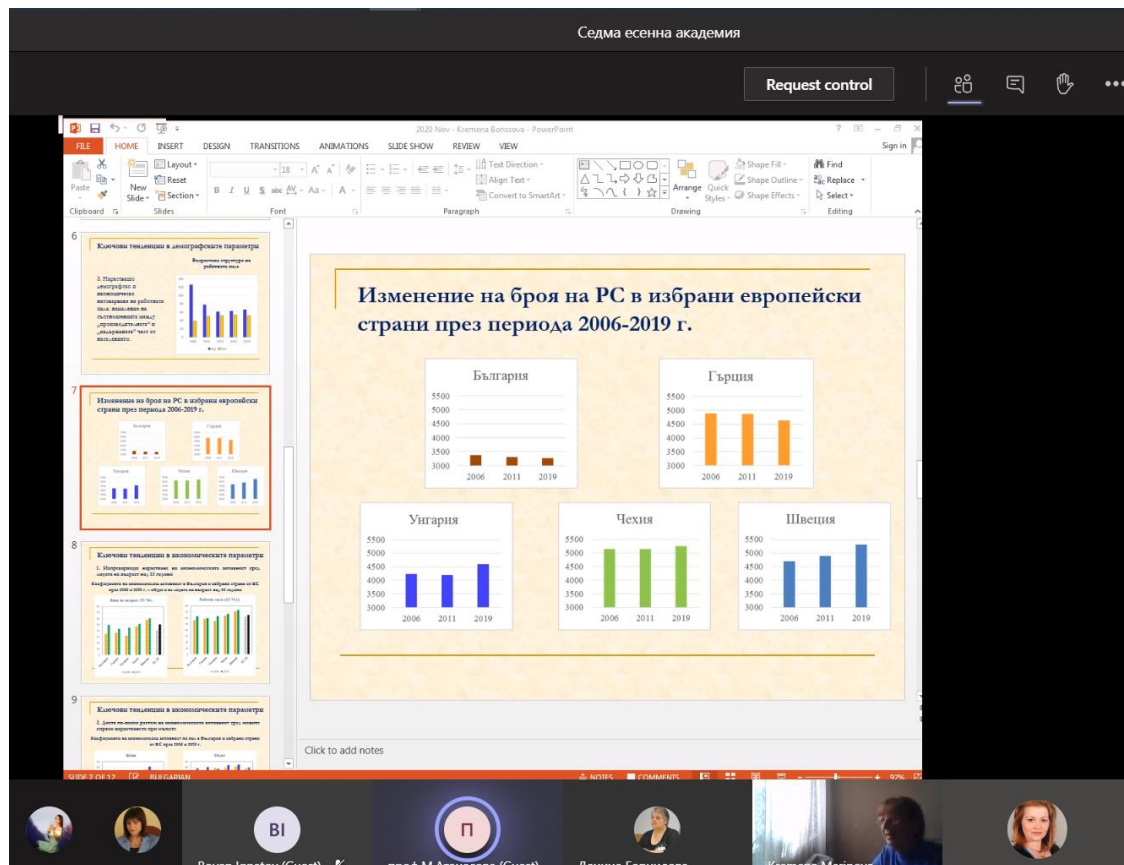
Седма есенна академия

Request control

2020 Nov - Kremena Borissova - PowerPoint

FILE HOME INSERT DESIGN TRANSITIONS ANIMATIONS SLIDE SHOW REVIEW VIEW Sign in

Paste New Slide Layout Reset Section Clipboard Slides Font Paragraph Text Direction Align Text Convert to SmartArt Arrange Quick Styles Shape Fill Shape Outline Shape Effects Drawing Find Replace Select Editing

6
Ключови тенденции в демографските параметри

7
Изменение на броя на РС в избрани европейски страни през периода 2006-2019 г.

8
Ключови тенденции в икономическите параметри

9
Ключови тенденции в икономическите параметри

Изменение на броя на РС в избрани европейски страни през периода 2006-2019 г.

България
5500
5000
4500
4000
3500
3000
2006 2011 2019

Гърция
5500
5000
4500
4000
3500
3000
2006 2011 2019

Унгария
5500
5000
4500
4000
3500
3000
2006 2011 2019

Чехия
5500
5000
4500
4000
3500
3000
2006 2011 2019

Швеция
5500
5000
4500
4000
3500
3000
2006 2011 2019

Click to add notes

SLIDE 7 OF 12 BULGARIAN NOTES COMMENTS 92%

BI
П